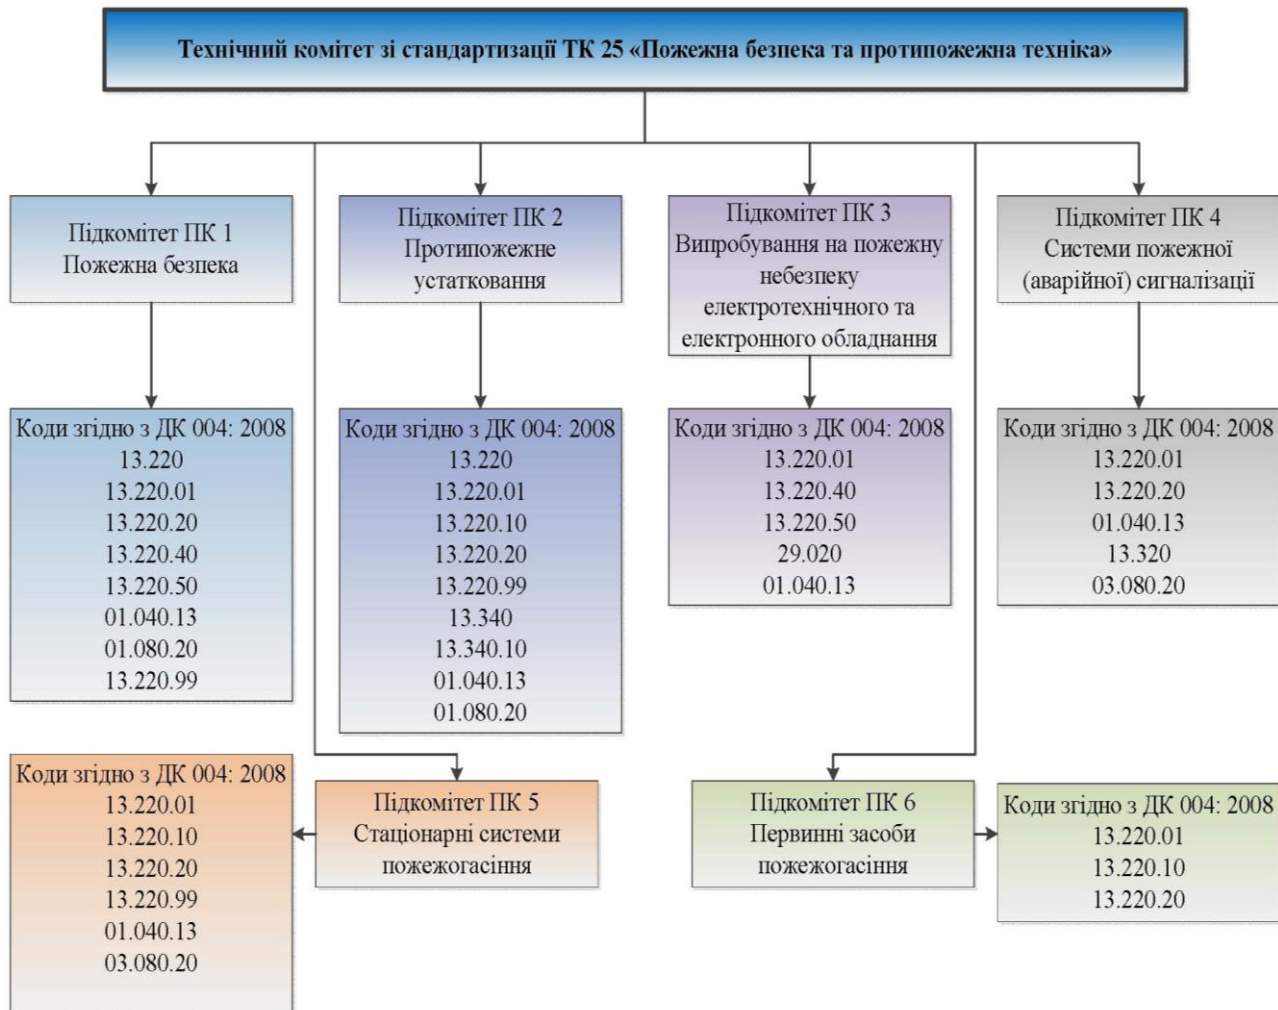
Технічний комітет зі стандартизації ТК 25 «Пожежна безпека та протипожежна техніка»

Підкомітет ПК 1
Пожежна безпека

Підкомітет ПК 2
Протипожежне устатковання

Підкомітет ПК 3
Випробування на пожежну небезпеку електротехнічного та електронного обладнання

Підкомітет ПК 4
Системи пожежної (аварійної) сигналізації

Коди згідно з ДК 004: 2008
13.220
13.220.01
13.220.20
13.220.40
13.220.50
01.040.13
01.080.20
13.220.99

Коди згідно з ДК 004: 2008
13.220
13.220.01
13.220.10
13.220.20
13.220.99
13.340
13.340.10
01.040.13
01.080.20

Коди згідно з ДК 004: 2008
13.220.01
13.220.40
13.220.50
29.020
01.040.13

Коди згідно з ДК 004: 2008
13.220.01
13.220.20
01.040.13
13.320
03.080.20

Коди згідно з ДК 004: 2008
13.220.01
13.220.10
13.220.20
13.220.99
01.040.13
03.080.20

Підкомітет ПК 5
Стаціонарні системи пожежогасіння

Підкомітет ПК 6
Первинні засоби пожежогасіння

Коди згідно з ДК 004: 2008
13.220.01
13.220.10
13.220.20